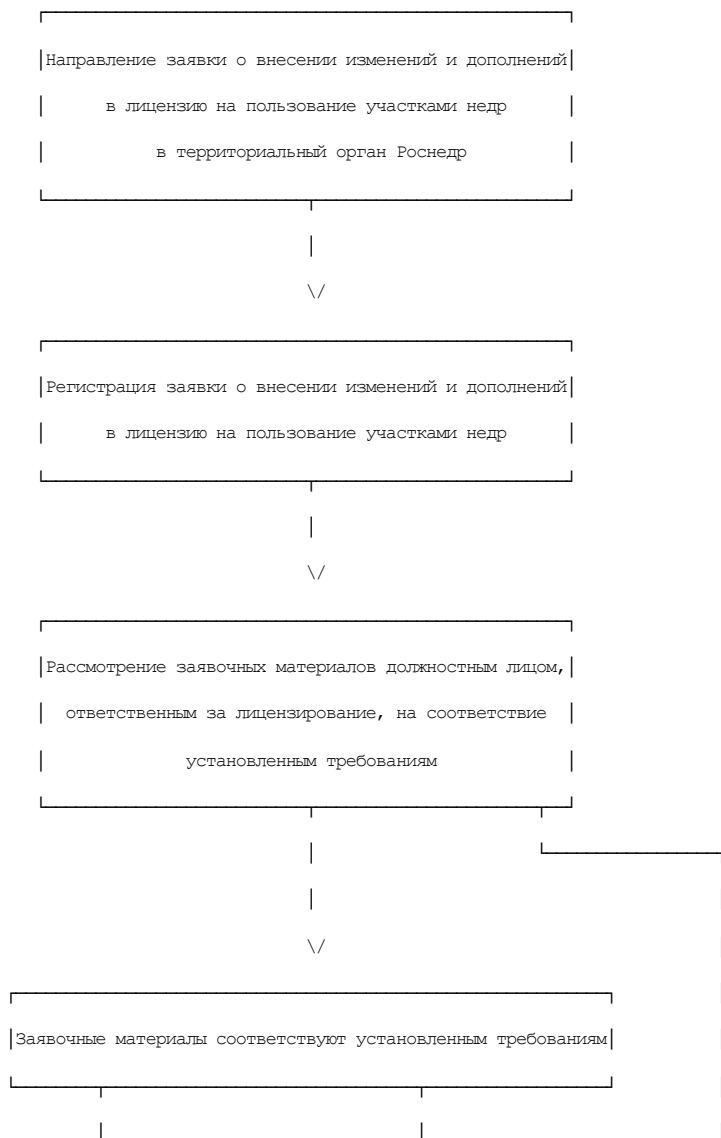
Направление заявки о внесении изменений и дополнений в лицензию на пользование участками недр в территориальный орган Роснедр

Регистрация заявки о внесении изменений и дополнений в лицензию на пользование участками недр

Рассмотрение заявочных материалов должностным лицом, ответственным за лицензирование, на соответствие установленным требованиям

Заявочные материалы соответствуют установленным требованиям